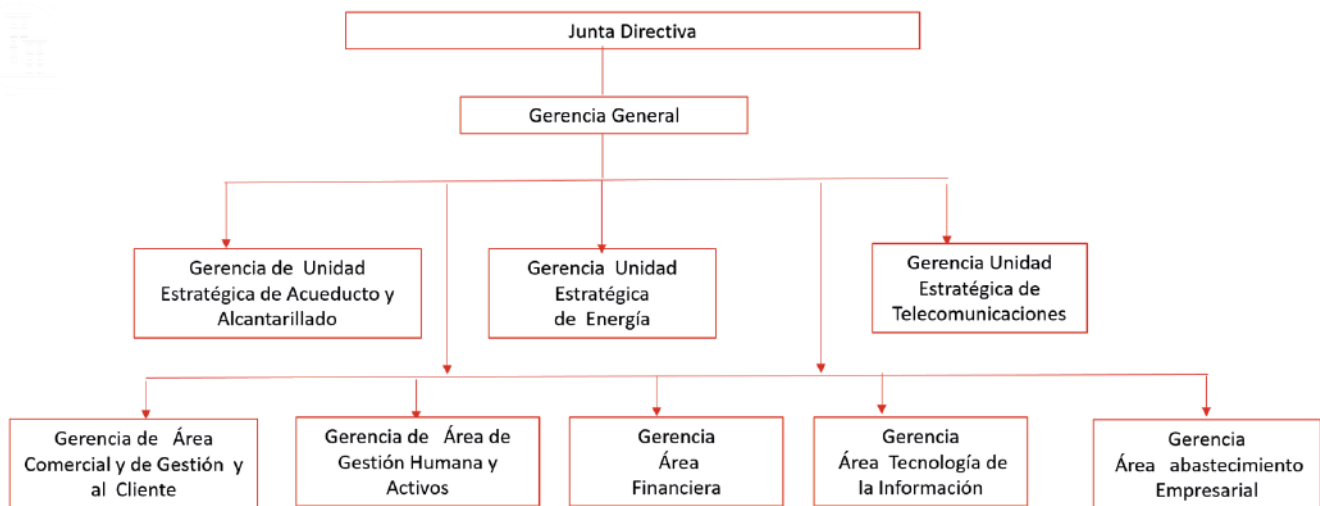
Junta Directiva

Gerencia General

Gerencia de Unidad Estratégica de Acueducto y Alcantarillado

Gerencia Unidad Estratégica de Energía

Gerencia Unidad Estratégica de Telecomunicaciones

Gerencia de Área Comercial y de Gestión y al Cliente

Gerencia de Área de Gestión Humana y Activos

Gerencia Área Financiera

Gerencia Área Tecnología de la Información

Gerencia Área abastecimiento Empresarial